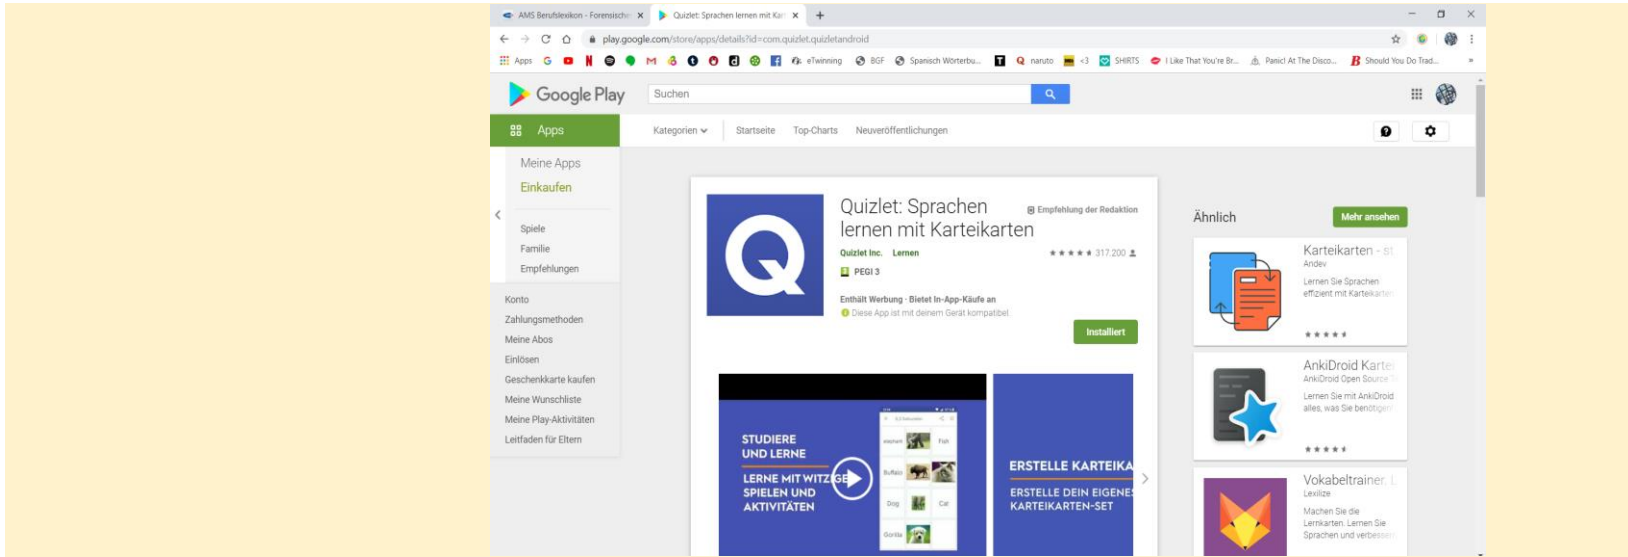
AMS Berufslexikon - Forensische ×
Quizlet: Sprachen lernen mit Kar ×
+

play.google.com/store/apps/details?id=com.quizlet.quizletandroid

Apps G eTwinning BGF Spanisch Wörterbu... naruto <3 SHIRTS I Like That You're Br... Panic! At The Disco... Should You Do Trad...

Google Play
Suchen

Apps
Kategorien
Startseite
Top-Charts
Neuveröffentlichungen

Meine Apps
Einkaufen

Spiele
Familie
Empfehlungen

Konto
Zahlungsmethoden
Meine Abos
Einlösen
Geschenkkarte kaufen
Meine Wunschliste
Meine Play-Aktivitäten
Leitfaden für Eltern

Quizlet: Sprachen lernen mit Karteikarten
Empfehlung der Redaktion
Quizlet Inc. Lernen
317.200
PEGI 3
Enthält Werbung · Bietet In-App-Käufe an
Diese App ist mit deinem Gerät kompatibel.
Installiert

STUDIERE UND LERNE
LERNE MIT WITZIGEN SPIELEN UND AKTIVITÄTEN
Elephant Fish Buffalo Dog Cat Gorilla

ERSTELLE KARTEIKA
ERSTELLE DEIN EIGENES KARTEIKARTEN-SET

Ähnlich
Mehr ansehen

Karteikarten - St
Andev
Lernen Sie Sprachen effizient mit Karteikarten

AnkiDroid Karte
AnkiDroid Open Source
Lernen Sie mit AnkiDroid alles, was Sie benötigen

Vokabeltrainer: L
Lexilize
Machen Sie die Lernkarten. Lernen Sie Sprachen und verbessern